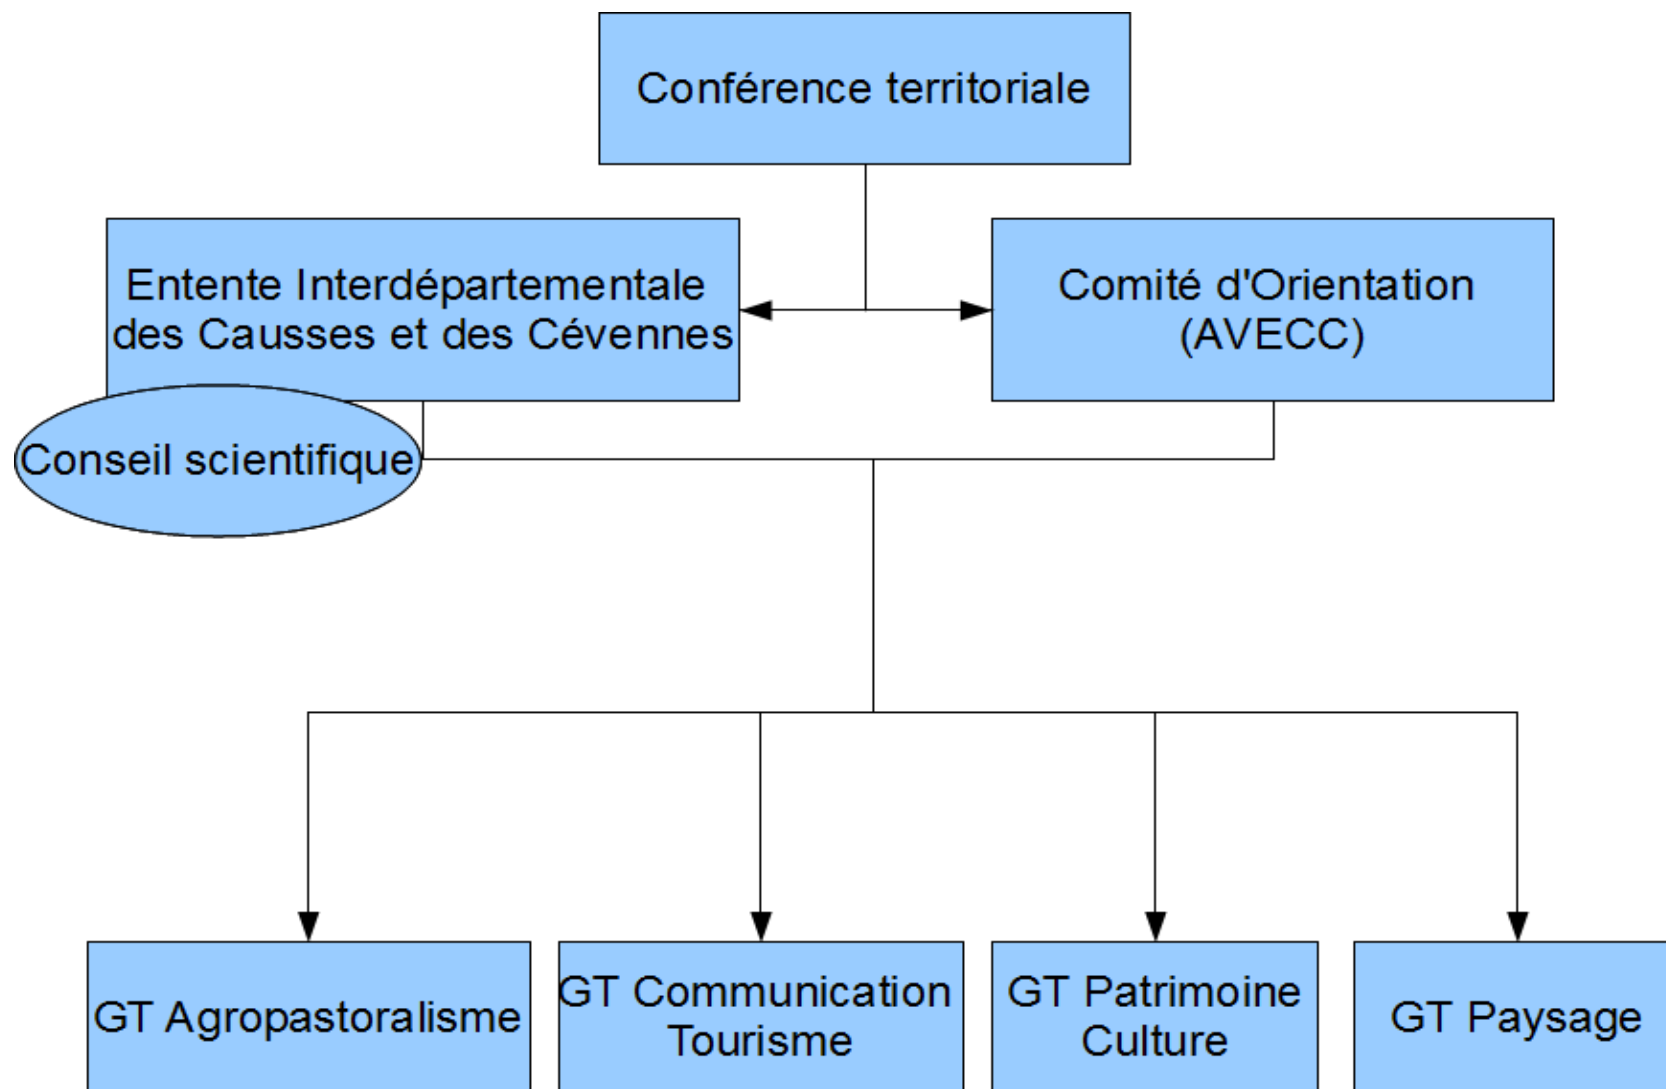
Conférence territoriale

Entente Interdépartementale des Causses et des Cévennes

Comité d'Orientation (AVECC)

Conseil scientifique

GT Agropastoralisme

GT Communication Tourisme

GT Patrimoine Culture

GT Paysage